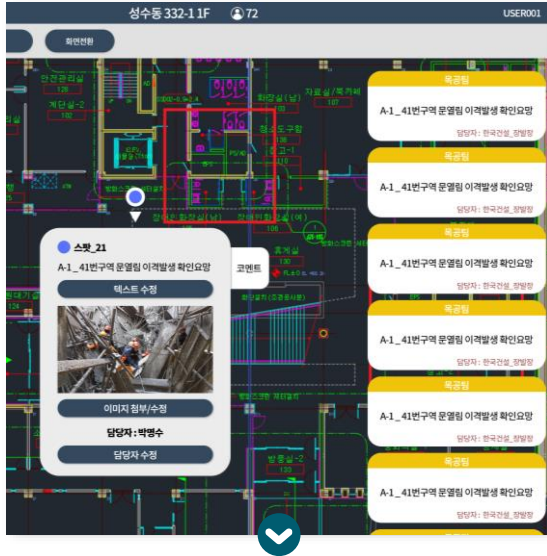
성수동 332-1 1F
72
USER001
화면전환
안전관리실
계단실-2
자료실 / 북카페
화장실(남)
청소도구함
장애인 화장실(남)
장애인 화장실(여)
호계실
스팟_21
A-1_41번구역 문열림 이격발생 확인요망
텍스트 수정
코멘트
이미지 첨부/수정
담당자 : 박영수
담당자 수정
방풍실-2
목공팀
A-1_41번구역 문열림 이격발생 확인요망
담당자 : 한국건설_장발장
목공팀
A-1_41번구역 문열림 이격발생 확인요망
담당자 : 한국건설_장발장
목공팀
A-1_41번구역 문열림 이격발생 확인요망
담당자 : 한국건설_장발장
목공팀
A-1_41번구역 문열림 이격발생 확인요망
담당자 : 한국건설_장발장
목공팀
A-1_41번구역 문열림 이격발생 확인요망
담당자 : 한국건설_장발장
목공팀
A-1_41번구역 문열림 이격발생 확인요망
담당자 : 한국건설_장발장